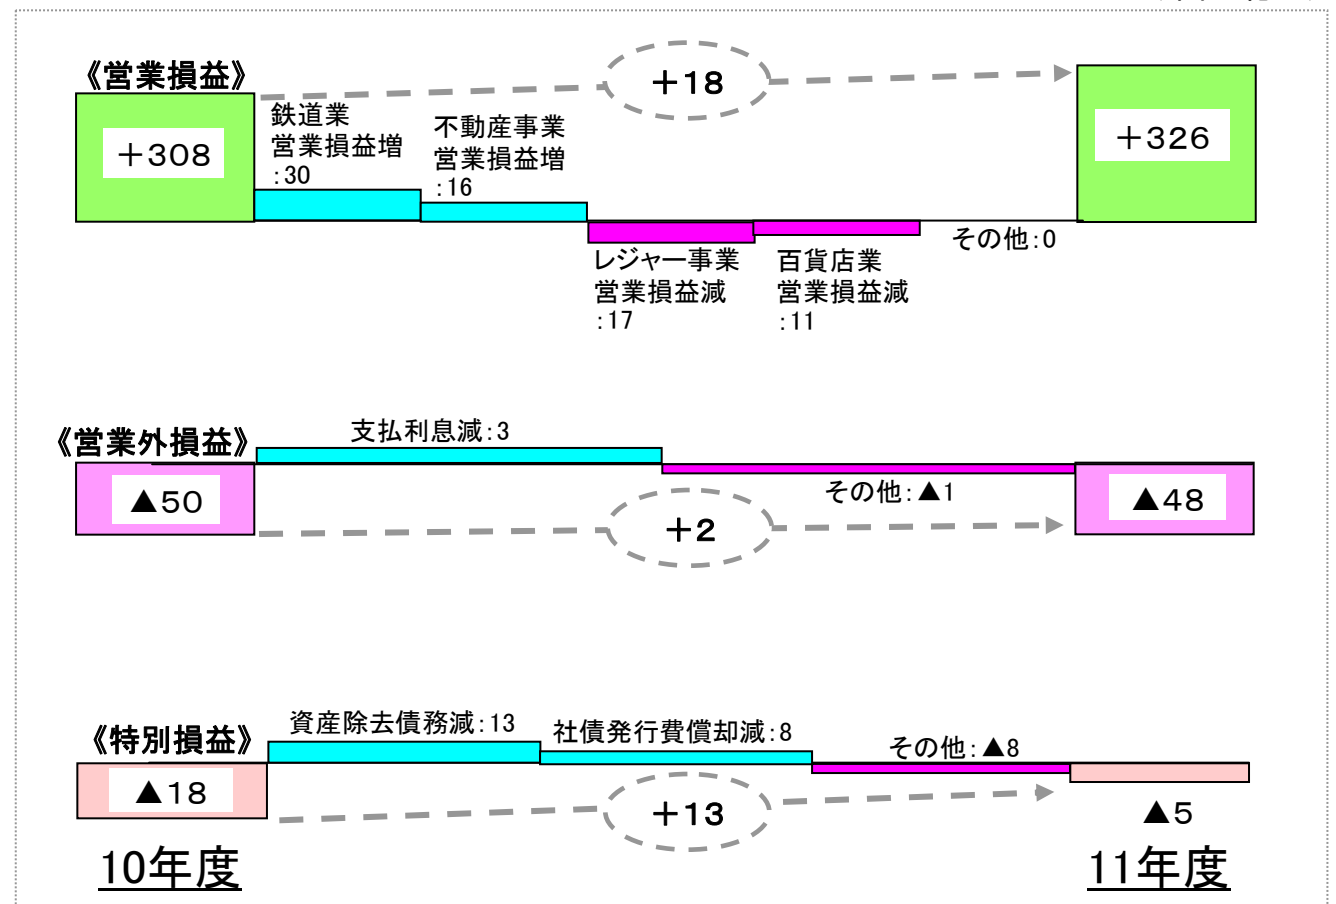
《営業損益》

+308

+18

+326

鉄道業営業損益増:30

不動産事業営業損益増:16

レジャー事業営業損益減:17

百貨店業営業損益減:11

その他:0

《営業外損益》

支払利息減:3

▲50

その他:▲1

▲48

+2

《特別損益》

資産除去債務減:13

社債発行費償却減:8

その他:▲8

▲18

+13

▲5

10年度

11年度